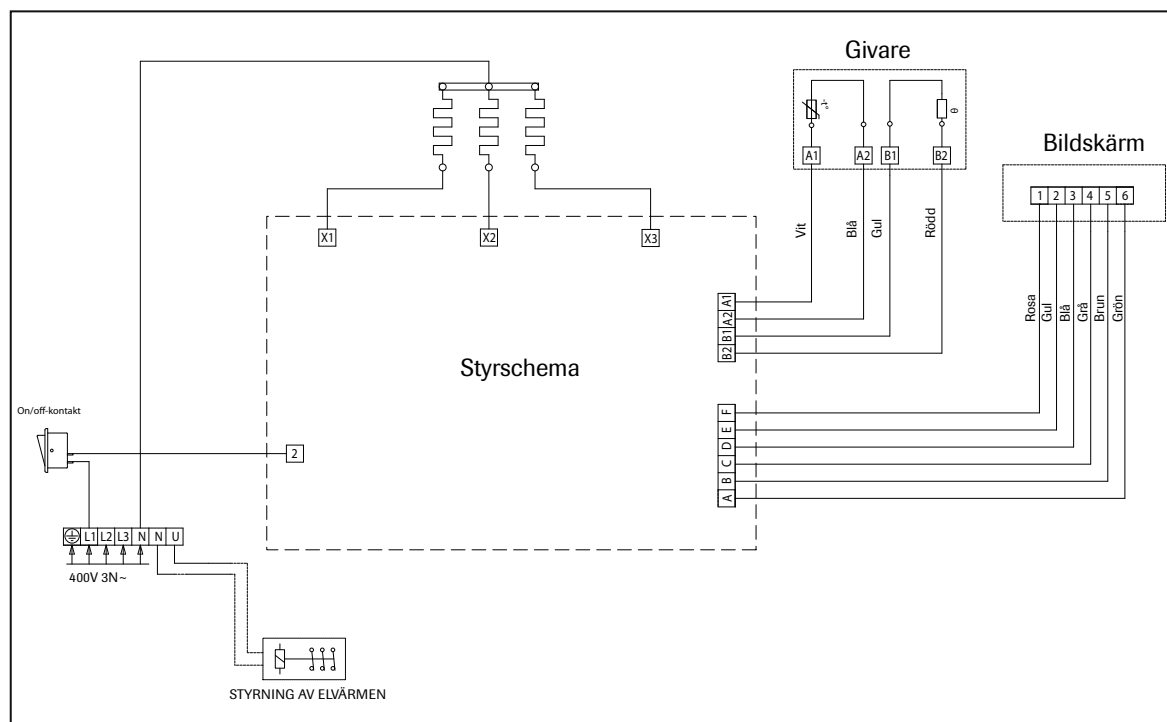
Givare

A1 A2 B1 B2

Vit Blå Gul Rödd

Bildskärm

1 2 3 4 5 6

Rosa Gul Blå Grå Brun Grön

X1 X2 X3

A1 A2 B1 B2

Styrschema

F E D C B A

On/off-kontakt

2

L1 L2 L3 N N U

400V 3N~

STYRNING AV ELVÄRMEN